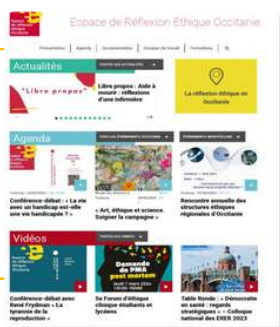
Espace de Réflexion Ethique Occitanie

Présentation | Agenda | Documentation | Groupes de travail | Formations

Actualités

"Libre propos"

Libre propos : Aide à mourir : réflexion d'une infirmière

La réflexion éthique en Occitanie

Agenda

Conférence-débat : « La vie avec un handicap est-elle une vie handicapée ? »

« Art, éthique et science. Soigner la campagne »

Rencontre annuelle des structures éthiques régionales d'Occitanie

Vidéos

Demande de PMA post mortem

Conférence-débat avec René Frydman : « La tyrannie de la reproduction »

5e Forum d'éthique clinique étudiants et lycéens

Table Ronde : « Démocratie en santé : regards stratégiques » – Colloque national des ERER 2023